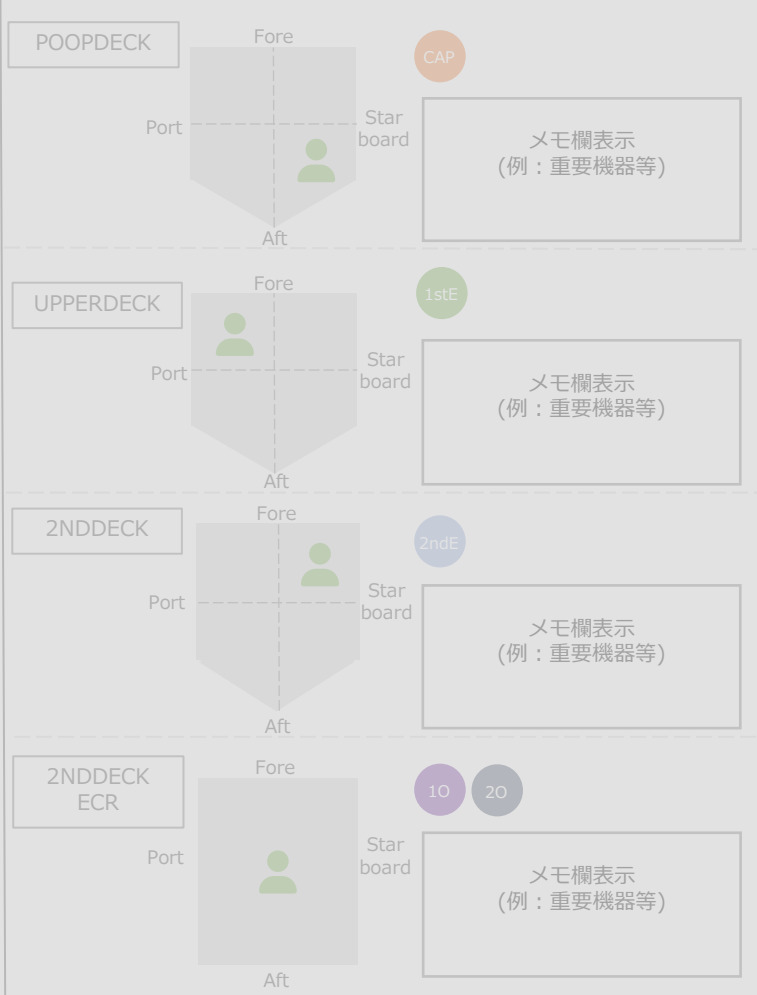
POOPDECK

Fore

CAP

Port

Star board

メモ欄表示
(例：重要機器等)

Aft

UPPERDECK

Fore

1stE

Port

Star board

メモ欄表示
(例：重要機器等)

Aft

2NDDECK

Fore

2ndE

Port

Star board

メモ欄表示
(例：重要機器等)

Aft

2NDDECK ECR

Fore

1O

2O

Port

Star board

メモ欄表示
(例：重要機器等)

Aft